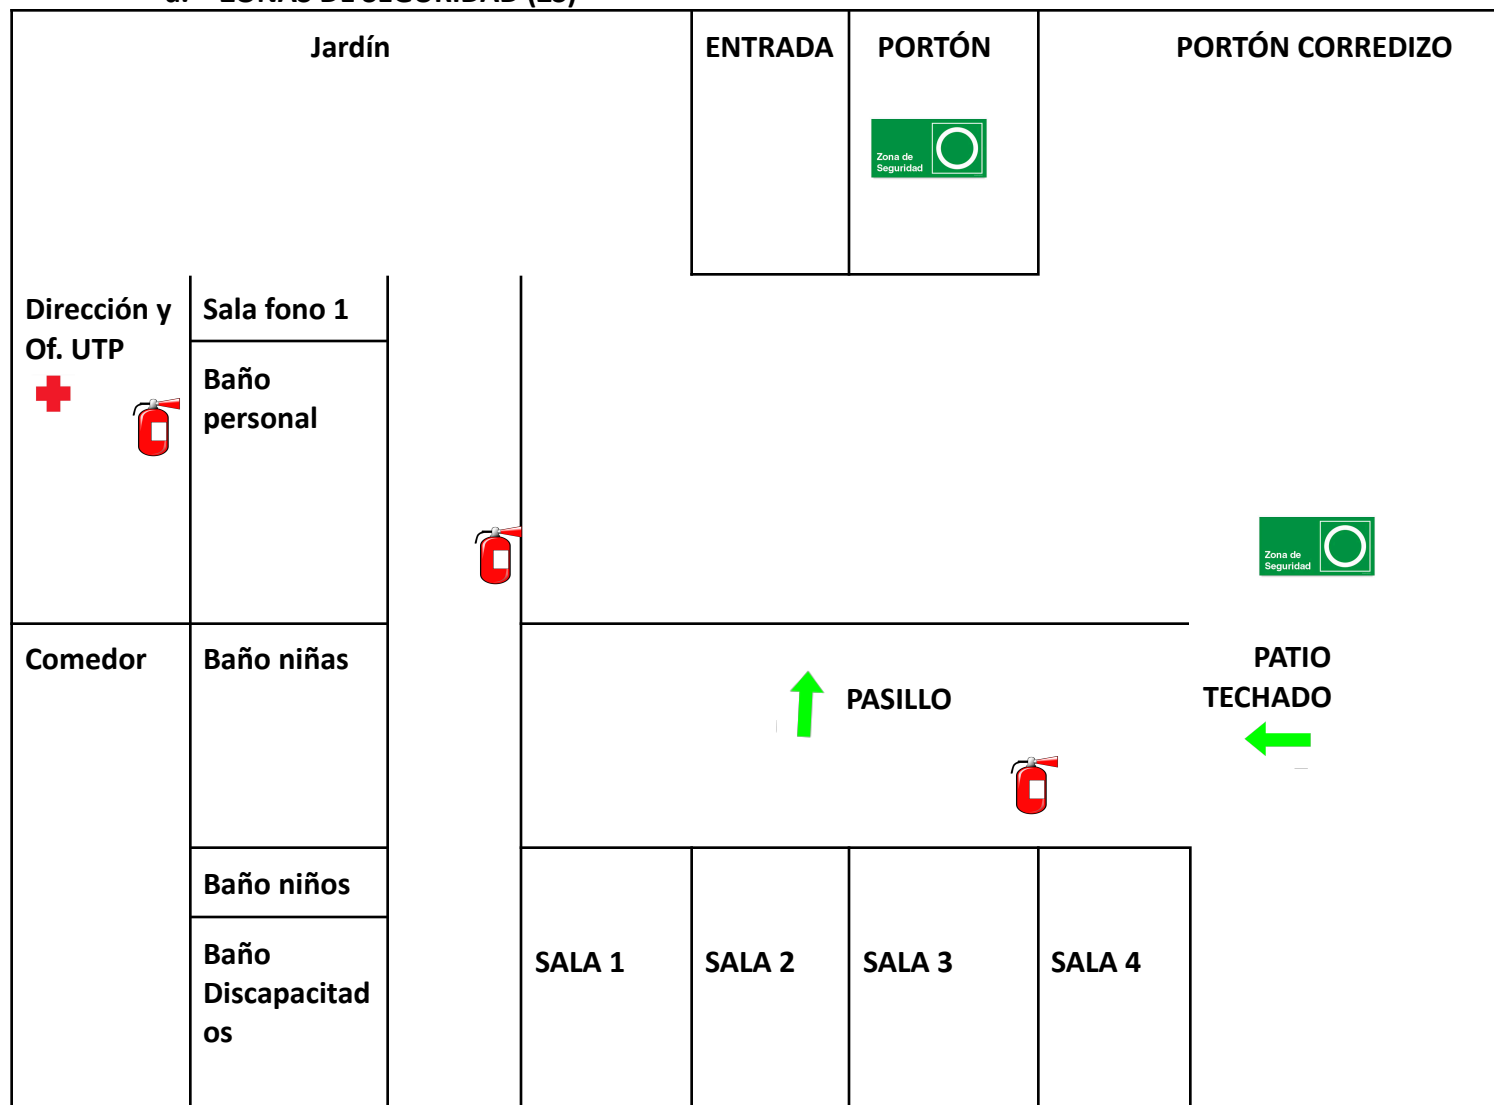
d. ZONAS DE SEGURIDAD (ZS)

Jardín

ENTRADA

PORTÓN

Zona de Seguridad

PORTÓN CORREDIZO

Dirección y Of. UTP

Sala fono 1

Baño personal

Zona de Seguridad

Comedor

Baño niñas

PASILLO

PATIO TECHADO

Baño niños

Baño Discapacitados

SALA 1

SALA 2

SALA 3

SALA 4